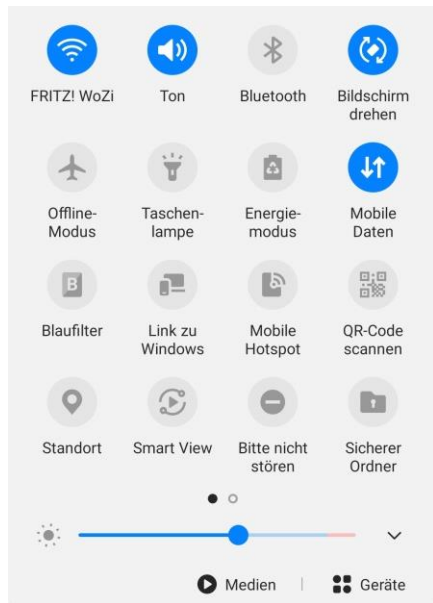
FRITZ! WoZi

Ton

Bluetooth

Bildschirm drehen

Offline-Modus

Taschenlampe

Energiemodus

Mobile Daten

Blaufilter

Link zu Windows

Mobile Hotspot

QR-Code scannen

Standort

Smart View

Bitte nicht stören

Sicherer Ordner

Medien | Geräte